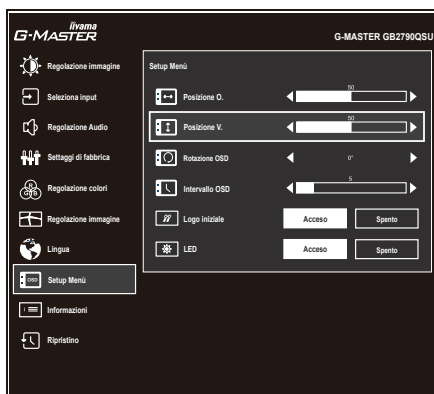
iiyama
G-MASTER

G-MASTER GB2790QSU

Regolazione immagine
Seleziona input
Regolazione Audio
Settaggi di fabbrica
Regolazione colori
Regolazione immagine
Lingua
Setup Menù
Informazioni
Ripristino

Setup Menù

Posizione O. 50
Posizione V. 50
Rotazione OSD 0°
Intervallo OSD 5
Logo iniziale Acceso Spento
LED Acceso Spento